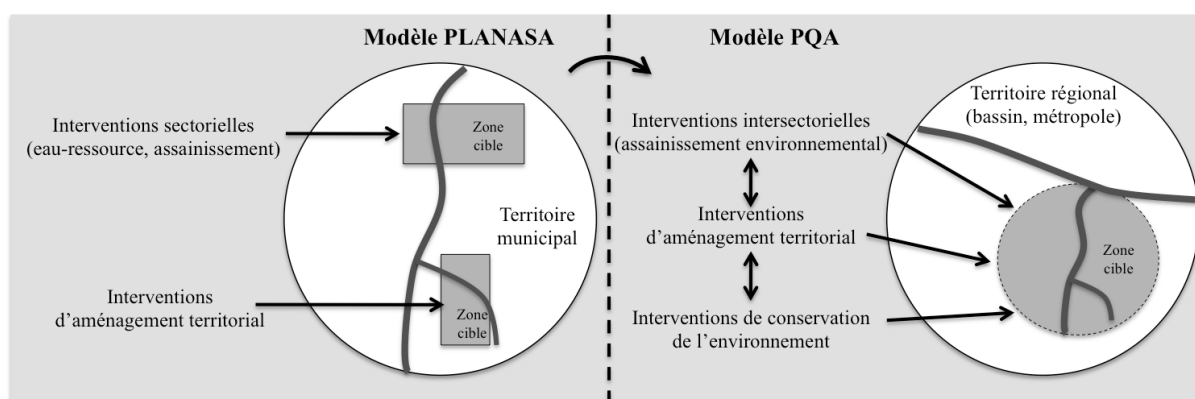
Modèle PLANASA

Modèle PQA

Interventions sectorielles (eau-ressource, assainissement)

Zone cible

Territoire municipal

Interventions d'aménagement territorial

Zone cible

Interventions intersectorielles (assainissement environnemental)

Interventions d'aménagement territorial

Interventions de conservation de l'environnement

Territoire régional (bassin, métropole)

Zone cible